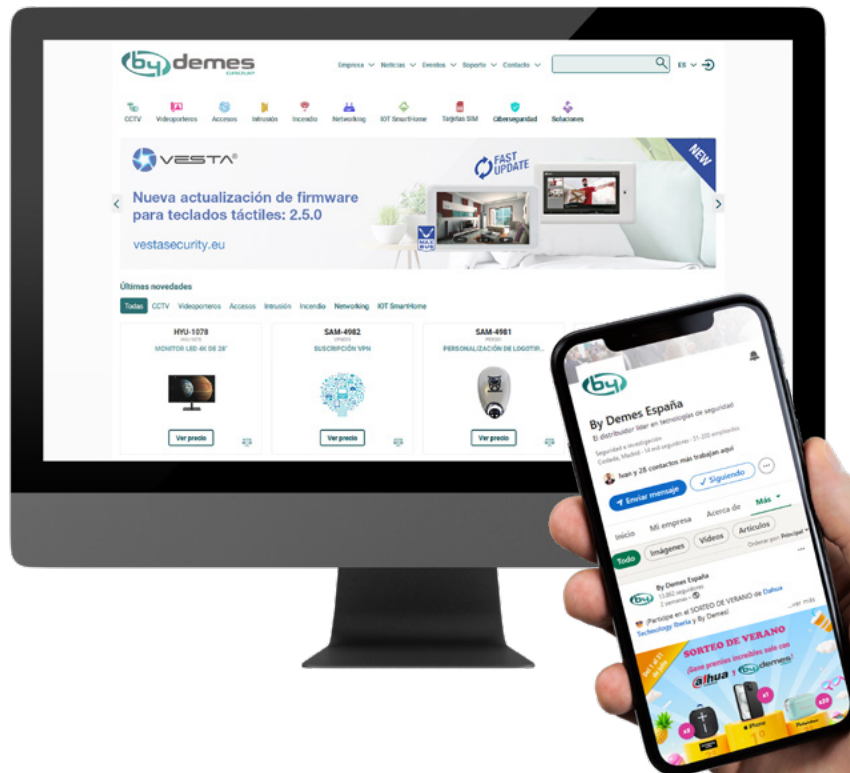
by demes GROUP

Empresa Noticias Eventos Soporte Contacto ES

CCTV Videoporteros Accesos Intrusión Incendio Networking IOT SmartHome Tarjetas SIM Ciberseguridad Soluciones

VESTA®

FAST UPDATE

NEW

Nueva actualización de firmware para teclados táctiles: 2.5.0

vestasecurity.eu

Últimas novedades

Todas CCTV Videoporteros Accesos Intrusión Incendio Networking IOT SmartHome

HYU-1078
MONITOR LED 4K DE 28"
Ver precio

SAM-4982
SUSCRIPCIÓN VPN
Ver precio

SAM-4981
PERSONALIZACIÓN DE LOGOTIP...
Ver precio

by

By Demes España
El distribuidor líder en tecnologías de seguridad
Seguridad e investigación
Coslada, Madrid · 14 mil seguidores · 51-200 empleados
Ivan y 28 contactos más trabajan aquí

Enviar mensaje
Siguiendo

Inicio Mi empresa Acerca de Más

Todo Imágenes Vídeos Artículos

Ordenar por: Principal

By Demes España
13.862 seguidores
2 semanas
...ver más

¡Participa en el SORTEO DE VERANO de Dahua Technology Iberia y By Demes!

SORTEO DE VERANO
¡Gana premios increíbles solo con
alhua y by demes